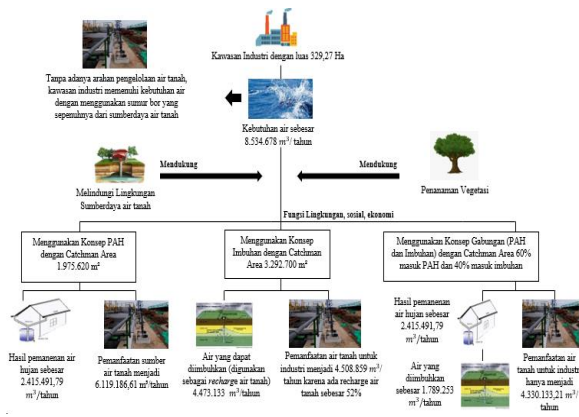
Kawasan Industri dengan luas 329,27 Ha

Tanpa adanya arahan pengelolaan air tanah, kawasan industri memenuhi kebutuhan air dengan menggunakan sumur bor yang sepenuhnya dari sumberdaya air tanah

Kebutuhan air sebesar 8.534.678 $m^3$/ tahun

Mendukung

Mendukung

Melindungi Lingkungan Sumberdaya air tanah

Penanaman Vegetasi

Fungsi Lingkungan, sosial, ekonomi

Menggunakan Konsep PAH dengan Catchman Area 1.975.620 m²

Menggunakan Konsep Imbuhan dengan Catchman Area 3.292.700 m²

Menggunakan Konsep Gabungan (PAH dan Imbuhan) dengan Catchman Area 60% masuk PAH dan 40% masuk imbuhan

Hasil pemanenan air hujan sebesar 2.415.491,79 $m^3$/tahun

Pemanfaatan sumber air tanah menjadi 6.119.186,61 $m^3$/tahun

Air yang dapat diimbuhkan (digunakan sebagai recharge air tanah) 4.473.133 $m^3$/tahun

Pemanfaatan air tanah untuk industri menjadi 4.508.859 $m^3$/ tahun karena ada recharge air tanah sebesar 52%

Hasil pemanenan air hujan sebesar 2.415.491,79 $m^3$/tahun

Air yang diimbuhkan sebesar 1.789.253 $m^3$/tahun

Pemanfaatan air tanah untuk industri hanya menjadi 4.330.133,21 $m^3$/ tahun